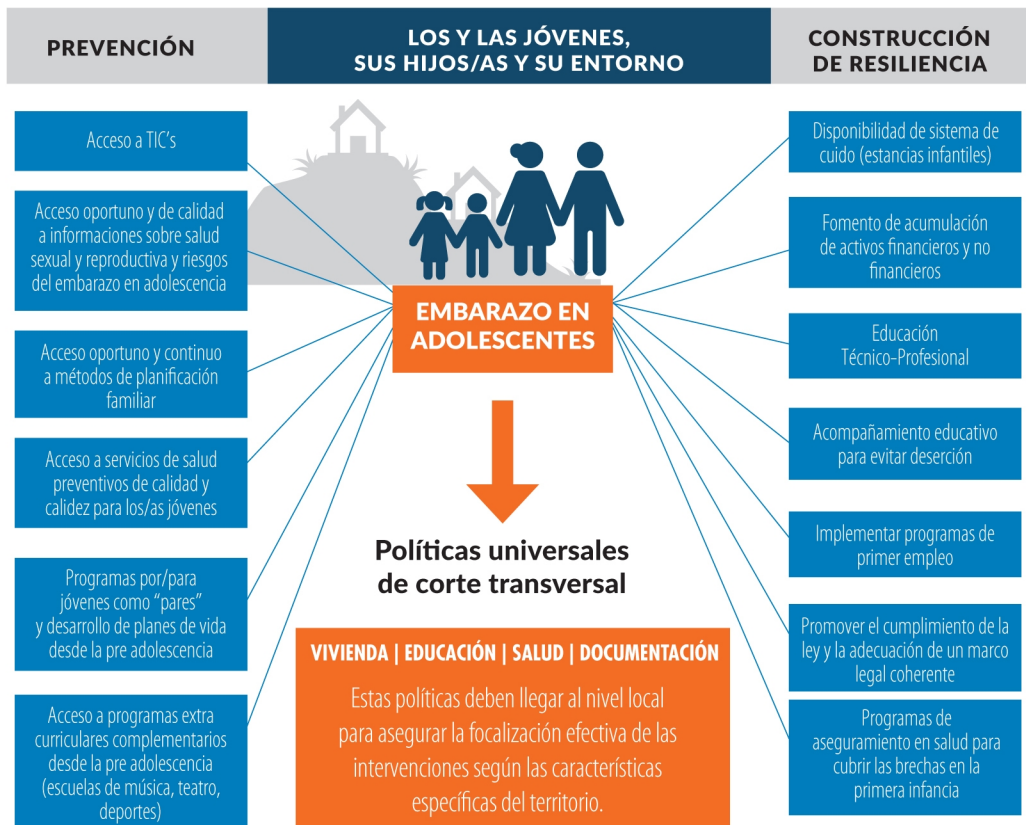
PREVENCIÓN

LOS Y LAS JÓVENES, SUS HIJOS/AS Y SU ENTORNO

CONSTRUCCIÓN DE RESILIENCIA

Acceso a TIC's

Acceso oportuno y de calidad a informaciones sobre salud sexual y reproductiva y riesgos del embarazo en adolescencia

Acceso oportuno y continuo a métodos de planificación familiar

Acceso a servicios de salud preventivos de calidad y calidez para los/as jóvenes

Programas por/para jóvenes como "pares" y desarrollo de planes de vida desde la pre adolescencia

Acceso a programas extra curriculares complementarios desde la pre adolescencia (escuelas de música, teatro, deportes)

EMBARAZO EN ADOLESCENTES

Políticas universales de corte transversal

VIVIENDA | EDUCACIÓN | SALUD | DOCUMENTACIÓN

Estas políticas deben llegar al nivel local para asegurar la focalización efectiva de las intervenciones según las características específicas del territorio.

Disponibilidad de sistema de cuido (estancias infantiles)

Fomento de acumulación de activos financieros y no financieros

Educación Técnico-Profesional

Acompañamiento educativo para evitar deserción

Implementar programas de primer empleo

Promover el cumplimiento de la ley y la adecuación de un marco legal coherente

Programas de aseguramiento en salud para cubrir las brechas en la primera infancia